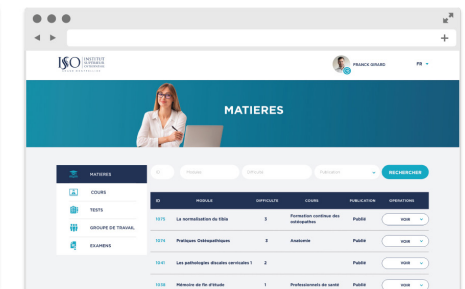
ISO | INSTITUT SUPÉRIEUR D'OSTÉOPATHIE

FRANCK GIRARD

FR

MATIERES

MATIERES

COURS

TESTS

GROUPE DE TRAVAIL

EXAMENS

ID

Module

Difficulté

Publication

RECHERCHER

| ID | MODULE | DIFFICULTE | COURS | PUBLICATION | OPERATIONS |
|---|---|---|---|---|---|
| 1575 | La normalisation du tibia | 3 | Formation continue des ostéopathes | Publié | VOIR |
| 1574 | Pratiques Ostéopathiques | 3 | Anatomie | Publié | VOIR |
| 1541 | Les pathologies discales cervicales 1 | 2 | | Publié | VOIR |
| 1538 | Mémoire de fin d'étude | 1 | Professionnels de santé | Publié | VOIR |